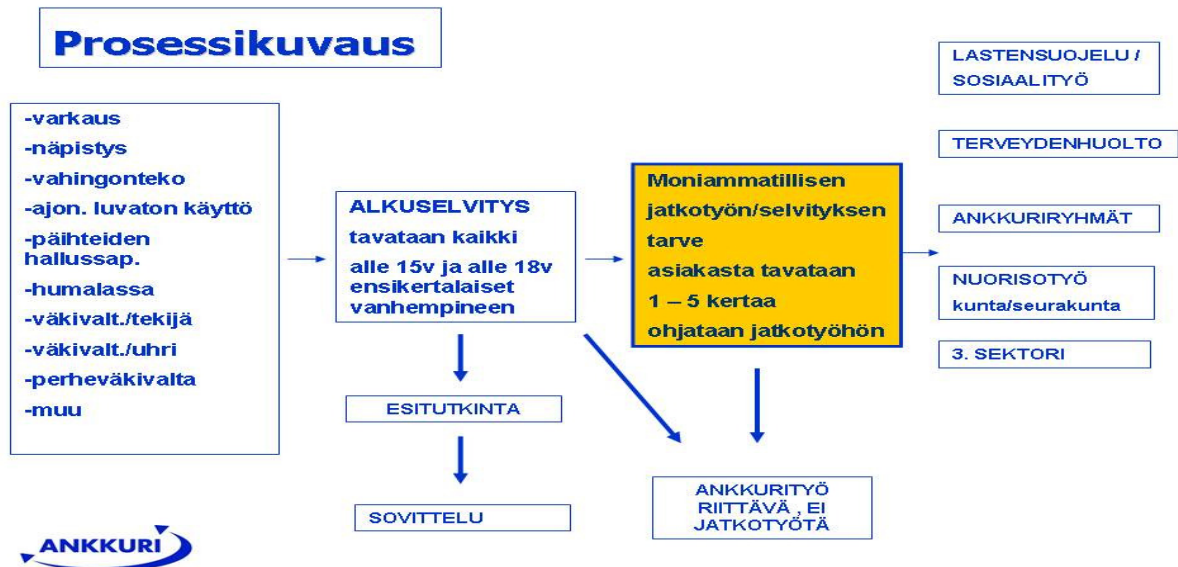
Prosessikuvaus

-varkaus
-näpistys
-vahingonteko
-ajon. luvaton käyttö
-päihteiden hallussap.
-humalassa
-väkivalt./tekijä
-väkivalt./uhri
-perheväkivalta
-muu

ALKUSELVITYS
tavataan kaikki
alle 15v ja alle 18v ensikertalaiset vanhempineen

Moniammatillisen jatkotyön/selvityksen tarve
asiakasta tavataan
1 – 5 kertaa
ohjataan jatkotyöhön

LASTENSUOJELU / SOSIAALITYÖ

TERVEYDENHUOLTO

ANKKURIRYHMÄT

NUORISOTYÖ
kunta/seurakunta

3. SEKTORI

ESITUTKINTA

SOVITTELU

ANKKURITYÖ RIITTÄVÄ , EI JATKOTYÖTÄ

ANKKURI